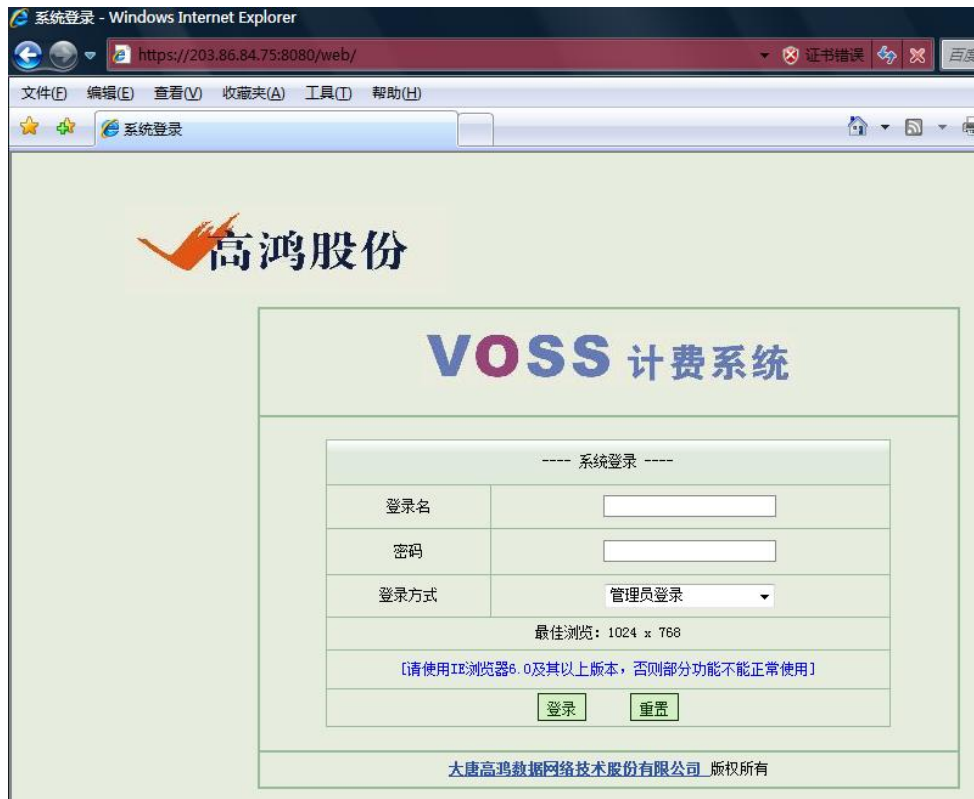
系统登录 - Windows Internet Explorer

https://203.86.84.75:8080/web/

证书错误

百度

文件(F) 编辑(E) 查看(V) 收藏夹(A) 工具(T) 帮助(H)

系统登录

高鸿股份

VOSS 计费系统

---- 系统登录 ----

| 登录名 | |
|---|---|
| 密码 | |
| 登录方式 | 管理员登录 |

最佳浏览：1024 x 768

[请使用IE浏览器6.0及其以上版本，否则部分功能不能正常使用]

登录 重置

大唐高鸿数据网络技术股份有限公司 版权所有